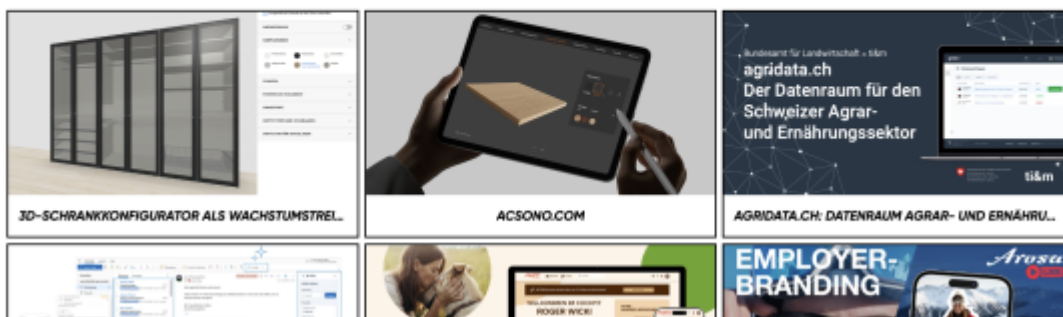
3D-SCHRANKKONFIGURATOR ALS WACHSTUMSTREI...

ACSONO.COM

Bundesamt für Landwirtschaft × ti&m
agridata.ch
Der Datenraum für den Schweizer Agrar- und Ernährungssektor
ti&m

AGRIDATA.CH: DATENRAUM AGRAR- UND ERNÄHRU...

WILLKOMMEN IM COCKPIT
ROGER WICKI

EMPLOYER-BRANDING
Arosa